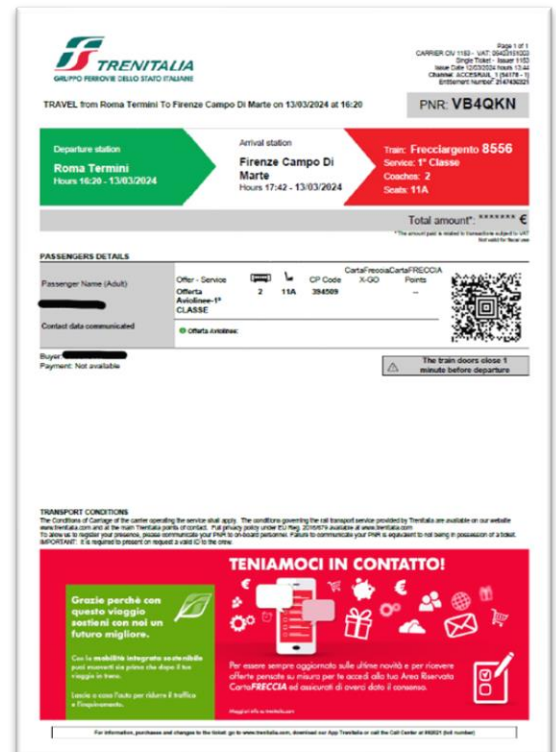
TRENITALIA
GRUPPO FERROVIE DELLO STATO ITALIANE

Page 1 of 1
CARRIER OV 1153 - VAT: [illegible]
Single Ticket - Issuer 1153
Issue Date 12/03/2024 hours 13:44
Channel: ACCESRAIL_1 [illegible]
Entitlement Number* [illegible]

TRAVEL from Roma Termini To Firenze Campo Di Marte on 13/03/2024 at 16:20

PNR: VB4QKN

Departure station
Roma Termini
Hours 16:20 - 13/03/2024

Arrival station
Firenze Campo Di Marte
Hours 17:42 - 13/03/2024

Train: Frecciargento 8556
Service: 1° Classe
Coaches: 2
Seats: 11A

Total amount*: ******* €
* The amount paid is related to transactions subject to VAT
Not valid for fiscal use

PASSENGERS DETAILS

| Passenger Name (Adult) | Offer - Service | | | CP Code | CartaFrecciaX-GO | CartaFRECCIA Points |
|---|---|---|---|---|---|---|
| | Offerta Aviolinee-1° CLASSE | 2 | 11A | 394509 | | -- |

Contact data communicated
Offerta Aviolinee:

Buyer:
Payment: Not available

The train doors close 1 minute before departure

TRANSPORT CONDITIONS
The Conditions of Carriage of the carrier operating the service shall apply. The conditions governing the rail transport service provided by Trenitalia are available on our website www.trenitalia.com and at the main Trenitalia points of contact. Full privacy policy under EU Reg. 2016/679 available at www.trenitalia.com
To allow us to register your presence, please communicate your PNR to on-board personnel. Failure to communicate your PNR is equivalent to not being in possession of a ticket.
IMPORTANT: it is required to present on request a valid ID to the crew.

TENIAMOCI IN CONTATTO!

Grazie perché con questo viaggio sostieni con noi un futuro migliore.

Con la mobilità integrata sostenibile puoi muoverti sia prima che dopo il tuo viaggio in treno.

Lascia a casa l'auto per ridurre il traffico e l'inquinamento.

Per essere sempre aggiornato sulle ultime novità e per ricevere offerte pensate su misura per te accedi alla tua Area Riservata CartaFRECCIA ed assicurati di averci dato il consenso.

Maggiori info su trenitalia.com

For information, purchase and changes to the ticket: go to www.trenitalia.com, download our App Trenitalia or call the Call Center at 892021 (toll number)